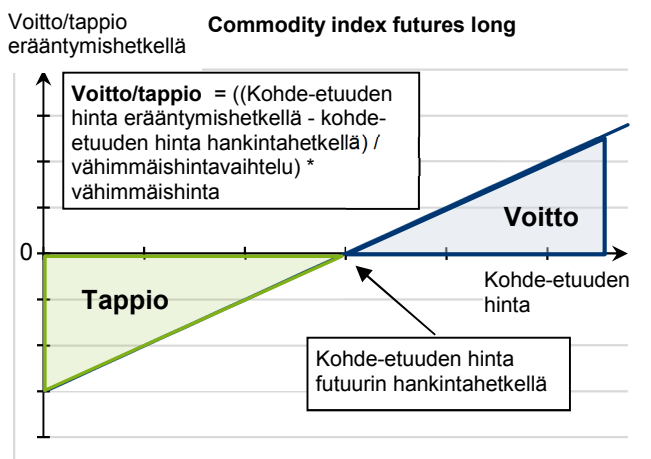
Voitto/tappio erääntymishetkellä

Commodity index futures long

Voitto/tappio = ((Kohde-etuuden hinta erääntymishetkellä - kohde-etuuden hinta hankintahetkellä) / vähimmäishintavaihtelu) * vähimmäishinta

Voitto

0

Kohde-etuuden hinta

Tappio

Kohde-etuuden hinta futuurin hankintahetkellä